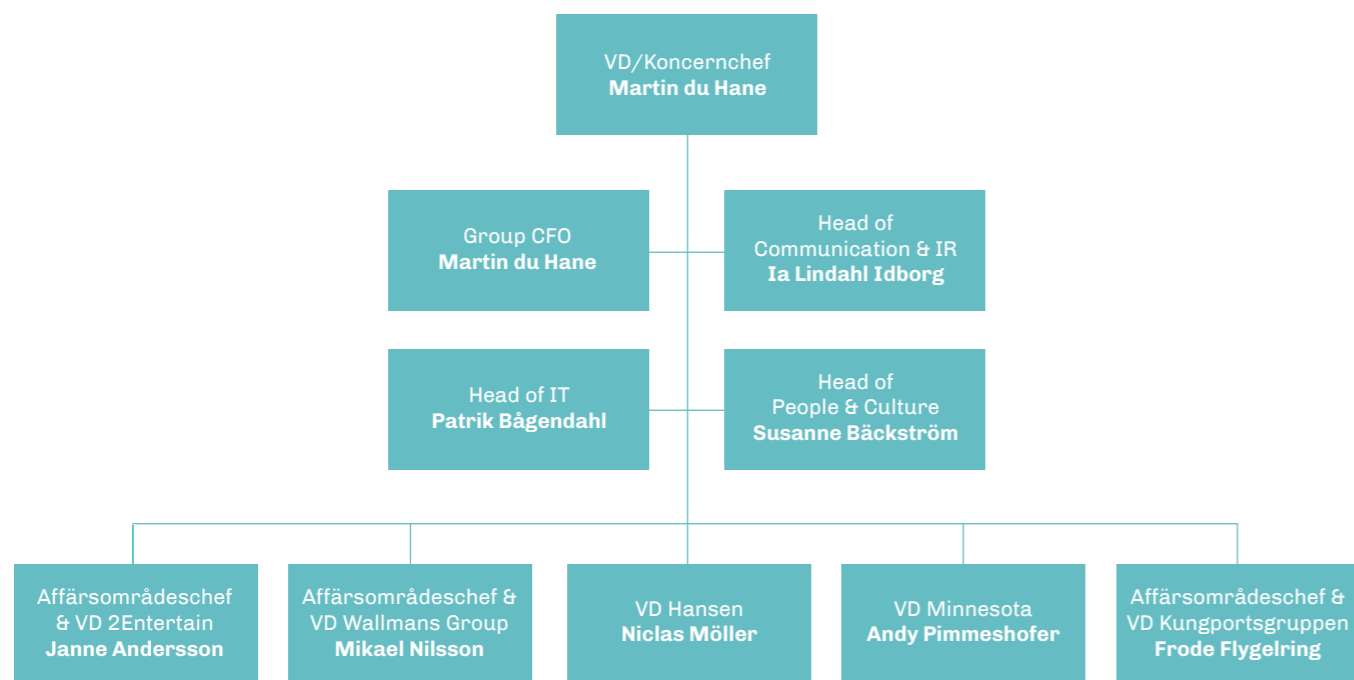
VD/Koncernchef
**Martin du Hane**

Group CFO
**Martin du Hane**

Head of Communication & IR
**Ia Lindahl Idborg**

Head of IT
**Patrik Bågendahl**

Head of People & Culture
**Susanne Bäckström**

Affärsområdeschef & VD 2Entertain
**Janne Andersson**

Affärsområdeschef & VD Wallmans Group
**Mikael Nilsson**

VD Hansen
**Niclas Möller**

VD Minnesota
**Andy Pimmeshofer**

Affärsområdeschef & VD Kungportsgruppen
**Frode Flygelring**